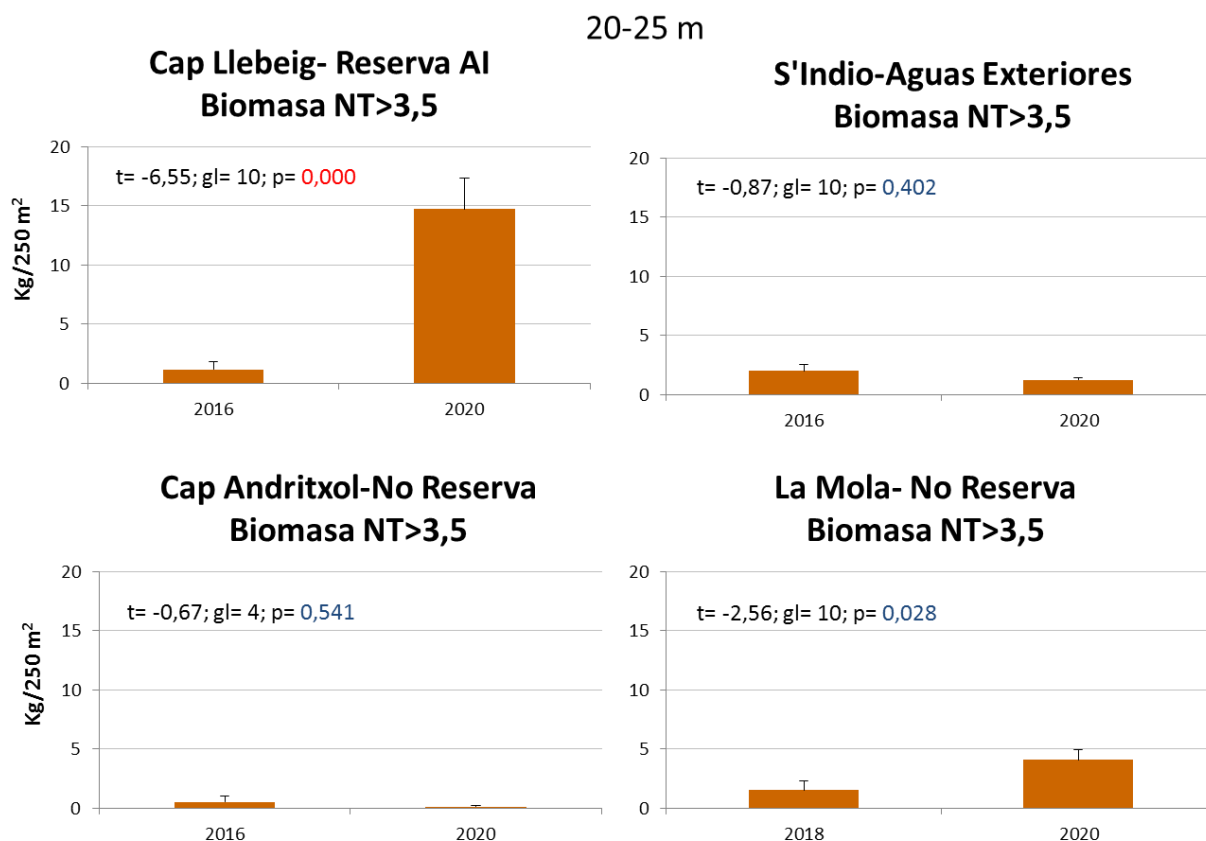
20-25 m

Cap Llebeig- Reserva AI
Biomasa NT>3,5

20
15
10
5
0
Kg/250 $m^2$
t= -6,55; gl= 10; p= 0,000
2016
2020

S'Indio-Aguas Exteriores
Biomasa NT>3,5

20
15
10
5
0
t= -0,87; gl= 10; p= 0,402
2016
2020

Cap Andritxol-No Reserva
Biomasa NT>3,5

20
15
10
5
0
Kg/250 $m^2$
t= -0,67; gl= 4; p= 0,541
2016
2020

La Mola- No Reserva
Biomasa NT>3,5

20
15
10
5
0
t= -2,56; gl= 10; p= 0,028
2018
2020